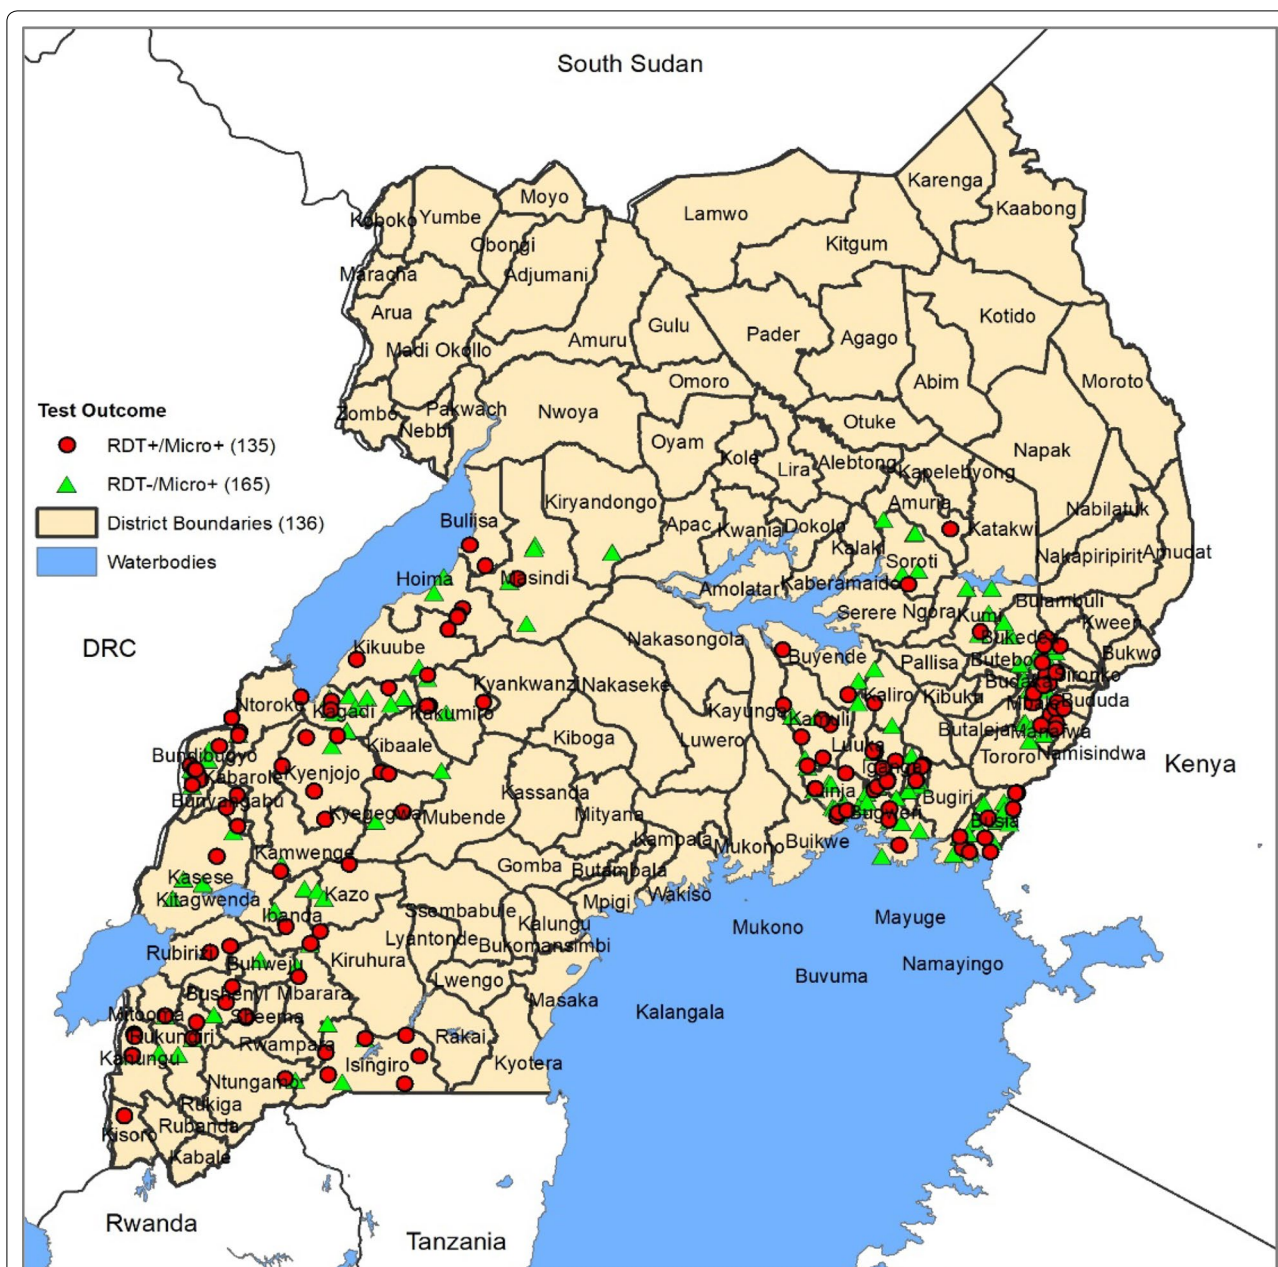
South Sudan

Test Outcome
RDT+/Micro+ (135)
RDT-/Micro+ (165)
District Boundaries (136)
Waterbodies

Koboko Yumbe Moyo Lamwo Karenga Kaabong
Maracha Obongi Adjumani Kitgum
Arua Amuru Gulu Pader Agago Kotido
Madi Okollo Omoro Abim Moroto
Zombo Pakwach Nwoya Otuke
Nebbi Oyam Kole Lira Alebtong Kapelebyong Napak
Buliisa Kiryandongo Apac Kwania Dokolo Amuria Katakwi Nabilatuk
Hoima Masindi Kalaki Soroti Nakapiripirit Amudat
Amolatar Kaberamaido Bulambuli
Serere Ngora Kumi Kween
DRC Kikuube Nakasongola Buyende Pallisa Bukedea Bukwo
Kyankwanzi Nakaseke Butebo Budaka Sironko
Ntoroko Kagadi Kakumiro Kaliro Kibuku Mbale Bududa
Kayunga Kamuli Butaleja Manafwa
Bundibugyo Kibaale Kiboga Luwero Luuka Tororo Namisindwa Kenya
Kabarole Kyenjojo Iganga
Bunyangabu Kassanda Jinja Bugiri
Kyegegwa Mubende Mityana Bugweri Busia
Kamwenge Kampala Mukono Buikwe
Kasese Gomba Butambala Wakiso
Kitagwenda Kazo Mpigi Mukono Mayuge
Ibanda Ssembabule Kalungu
Rubirizi Lyantonde Bukomansimbi
Buhweju Kiruhura Buvuma Namayingo
Bushenyi Mbarara Lwengo Masaka
Mitooma Sheema Kalangala
Rukungiri Rwampara Rakai
Kanungu Isingiro Kyotera
Ntungamo
Rukiga
Kisoro Rubanda
Kabale
Rwanda
Tanzania